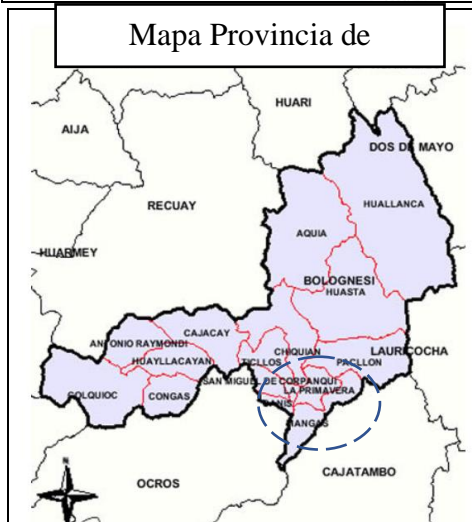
Mapa Provincia de

HUARI
AIJA
DOS DE MAYO
HUALLANCA
RECUAY
AQUIA
HUARMEY
BOLOGNESI
HUASTA
CAJACAY
ANTONIO RAYMONDI
CHIQUIAN
LAURICOCHA
HUAYLLACAYAN
TICLLOS
PACLLON
SAN MIGUEL DE CORPANQUI
LA PRIMAVERA
COLQUIOC
CONGAS
MANGAS
CAJATAMBO
OCROS
N